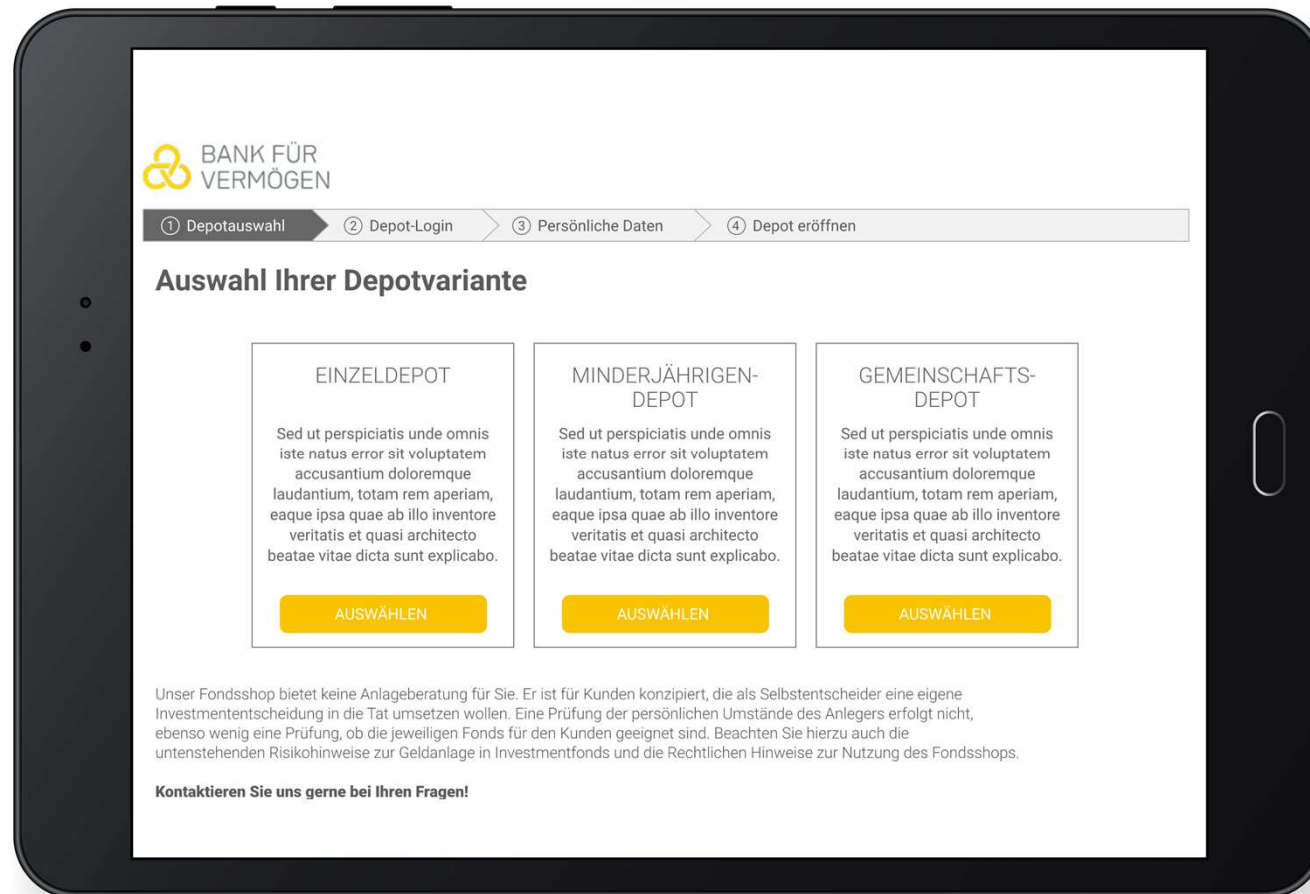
BANK FÜR VERMÖGEN

① Depotauswahl ② Depot-Login ③ Persönliche Daten ④ Depot eröffnen

Auswahl Ihrer Depotvariante

EINZELDEPOT

Sed ut perspiciatis unde omnis iste natus error sit voluptatem accusantium doloremque laudantium, totam rem aperiam, eaque ipsa quae ab illo inventore veritatis et quasi architecto beatae vitae dicta sunt explicabo.

AUSWÄHLEN

MINDERJÄHRIGEN-DEPOT

Sed ut perspiciatis unde omnis iste natus error sit voluptatem accusantium doloremque laudantium, totam rem aperiam, eaque ipsa quae ab illo inventore veritatis et quasi architecto beatae vitae dicta sunt explicabo.

AUSWÄHLEN

GEMEINSCHAFTS-DEPOT

Sed ut perspiciatis unde omnis iste natus error sit voluptatem accusantium doloremque laudantium, totam rem aperiam, eaque ipsa quae ab illo inventore veritatis et quasi architecto beatae vitae dicta sunt explicabo.

AUSWÄHLEN

Unser Fondsshop bietet keine Anlageberatung für Sie. Er ist für Kunden konzipiert, die als Selbstentscheider eine eigene Investmententscheidung in die Tat umsetzen wollen. Eine Prüfung der persönlichen Umstände des Anlegers erfolgt nicht, ebenso wenig eine Prüfung, ob die jeweiligen Fonds für den Kunden geeignet sind. Beachten Sie hierzu auch die untenstehenden Risikohinweise zur Geldanlage in Investmentfonds und die Rechtlichen Hinweise zur Nutzung des Fondsshops.

Kontaktieren Sie uns gerne bei Ihren Fragen!